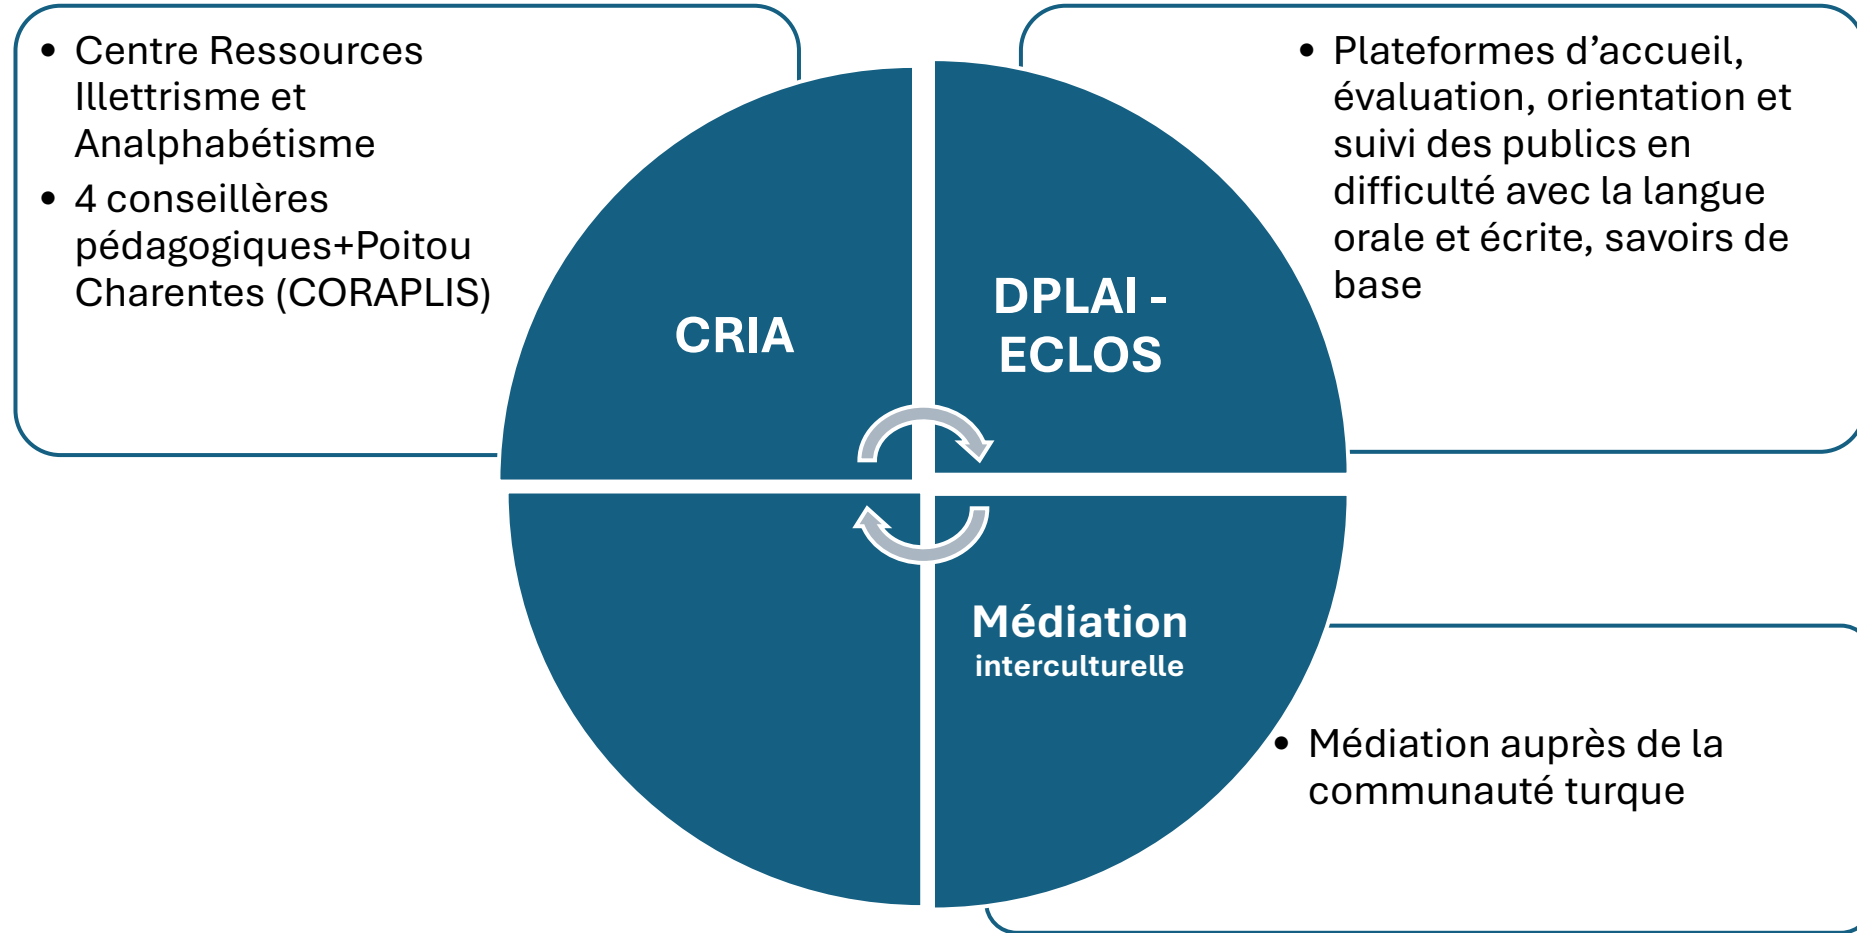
• Centre Ressources Illettrisme et Analphabétisme
• 4 conseillères pédagogiques+Poitou Charentes (CORAPLIS)

CRIA

DPLAI - ECLOS

• Plateformes d’accueil, évaluation, orientation et suivi des publics en difficulté avec la langue orale et écrite, savoirs de base

Médiation interculturelle

• Médiation auprès de la communauté turque